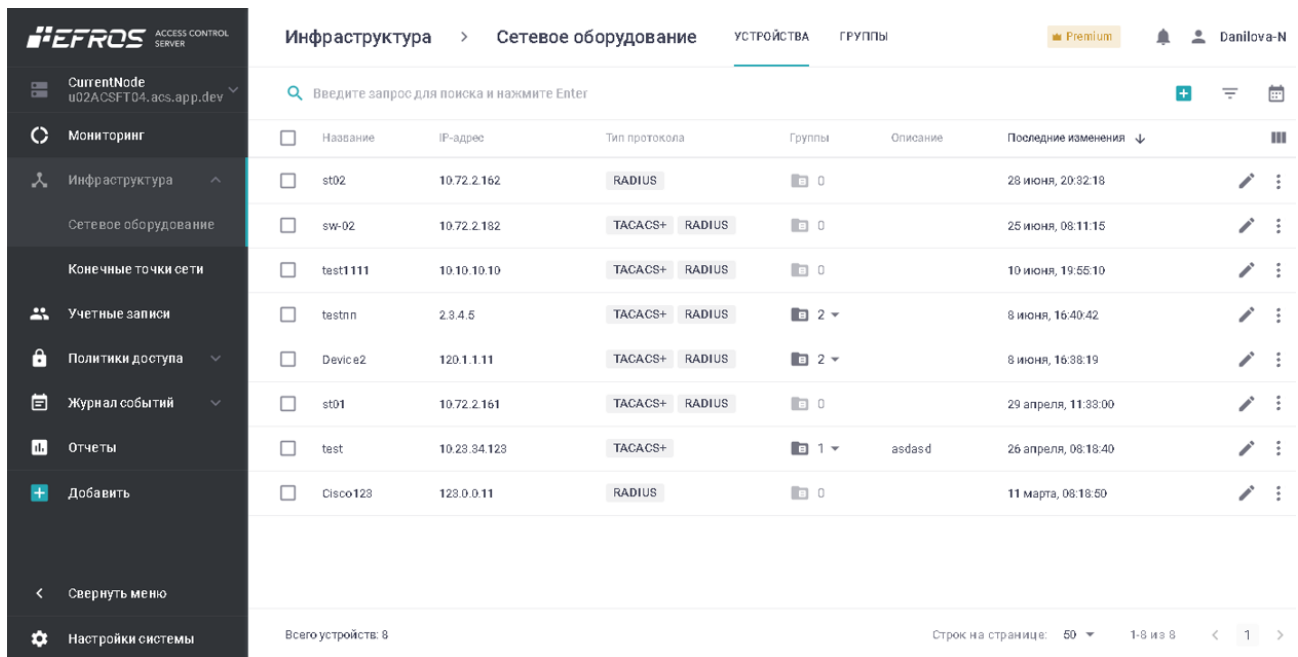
EFROS ACCESS CONTROL SERVER

CurrentNode
u02ACSFT04.acs.app.dev

Мониторинг
Инфраструктура
Сетевое оборудование
Конечные точки сети
Учетные записи
Политики доступа
Журнал событий
Отчеты
Добавить

Свернуть меню
Настройки системы

Инфраструктура > Сетевое оборудование УСТРОЙСТВА ГРУППЫ

Premium Danilova-N

Введите запрос для поиска и нажмите Enter

| Название | IP-адрес | Тип протокола | Группы | Описание | Последние изменения ↓ |
|---|---|---|---|---|---|
| st02 | 10.72.2.162 | RADIUS | 0 | | 28 июня, 20:32:18 |
| sw-02 | 10.72.2.182 | TACACS+ RADIUS | 0 | | 25 июня, 08:11:15 |
| test1111 | 10.10.10.10 | TACACS+ RADIUS | 0 | | 10 июня, 19:55:10 |
| testnn | 2.3.4.5 | TACACS+ RADIUS | 2 | | 8 июня, 16:40:42 |
| Device2 | 120.1.1.11 | TACACS+ RADIUS | 2 | | 8 июня, 16:38:19 |
| st01 | 10.72.2.161 | TACACS+ RADIUS | 0 | | 29 апреля, 11:33:00 |
| test | 10.23.34.123 | TACACS+ | 1 | asdasd | 26 апреля, 08:18:40 |
| Cisco123 | 123.0.0.11 | RADIUS | 0 | | 11 марта, 08:18:50 |

Всего устройств: 8

Строк на странице: 50 1-8 из 8 1